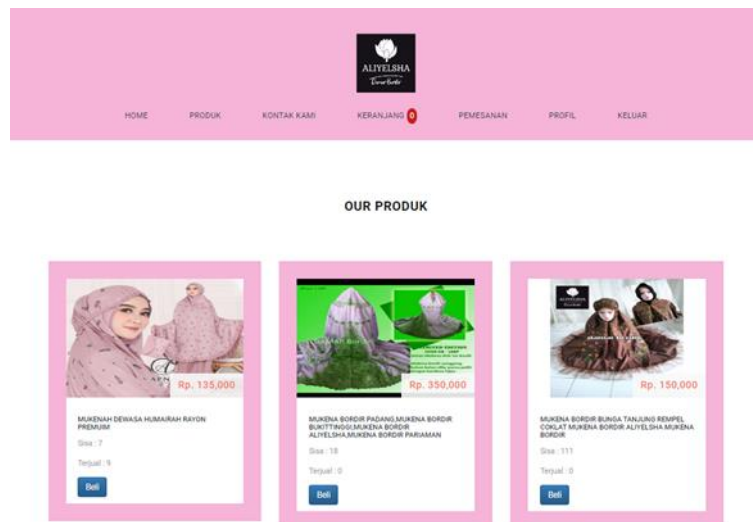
ALIYELSHA
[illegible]

HOME PRODUK KONTAK KAMI KERANJANG 0 PEMESANAN PROFIL KELUAR

OUR PRODUK

Rp. 135,000

MUKENAH DEWASA HUMAIRAH RAYON PREMIUM

Sisa : 7

Terjual : 9

Beli

Rp. 350,000

MUKENA BORDIR PADANG,MUKENA BORDIR BUKITTINGGI,MUKENA BORDIR ALIYELSHA,MUKENA BORDIR PARIAMAN

Sisa : 18

Terjual : 0

Beli

Rp. 150,000

MUKENA BORDIR BUNGA TANJUNG REMPEL COKLAT MUKENA BORDIR ALIYELSHA MUKENA BORDIR

Sisa : 111

Terjual : 0

Beli